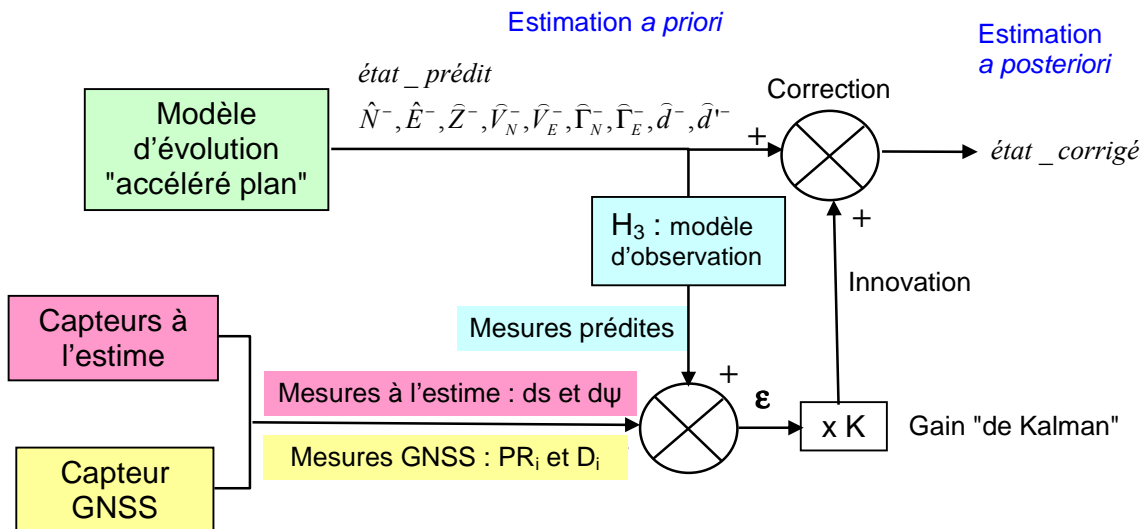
Estimation *a priori*

Estimation *a posteriori*

Modèle d'évolution "accéléré plan"

$état\_prédit$

$\hat{N}^-, \hat{E}^-, \hat{Z}^-, \hat{V}_N^-, \hat{V}_E^-, \hat{\Gamma}_N^-, \hat{\Gamma}_E^-, \hat{d}^-, \hat{d}'^-$

+

Correction

$état\_corrigé$

$H_3$ : modèle d'observation

+

Innovation

Capteurs à l'estime

Mesures prédites

Mesures à l'estime : ds et dψ

+

ε

x K

Gain "de Kalman"

Mesures GNSS : $PR_i$ et $D_i$

Capteur GNSS